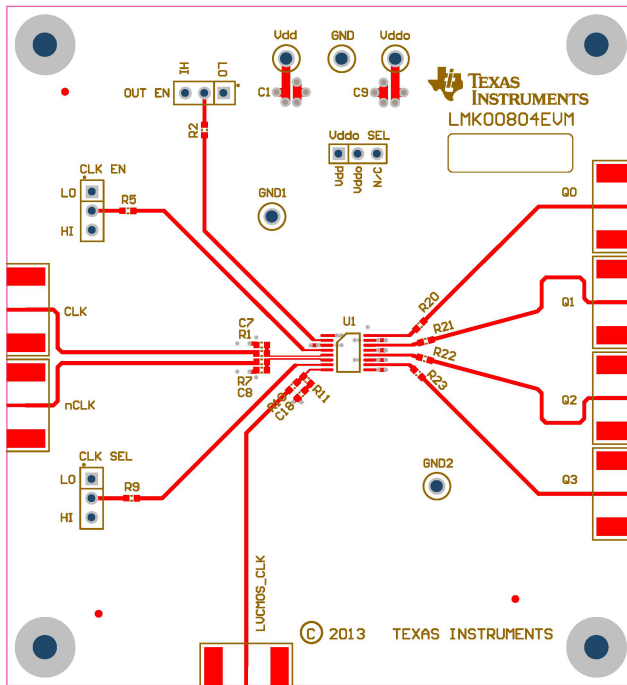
Vdd GND Vddo
OUT EN HI LO
C1 C9
R2
TEXAS INSTRUMENTS
LMK00804EVM
Vddo SEL
Vdd Vddo N/C
CLK EN
LO
HI
R5
GND1
Q0
R20
Q1
CLK
U1
R21
C7
R1
R22
R7
C8
R23
Q2
nCLK
R10
C18
R11
CLK SEL
LO
HI
R9
GND2
Q3
LVCMOS_CLK
© 2013 TEXAS INSTRUMENTS